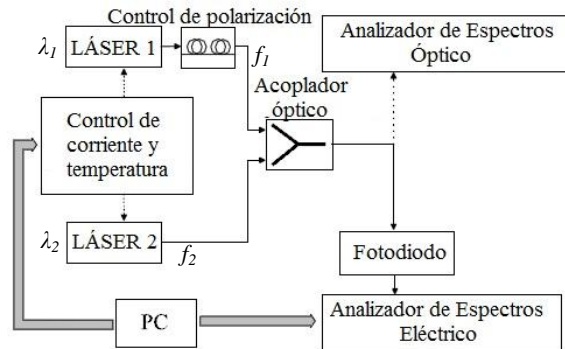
Control de polarización

$\lambda_1$ LÁSER 1

$f_1$

Analizador de Espectros Óptico

Acoplador óptico

Control de corriente y temperatura

$\lambda_2$ LÁSER 2

$f_2$

Fotodiodo

PC

Analizador de Espectros Eléctrico